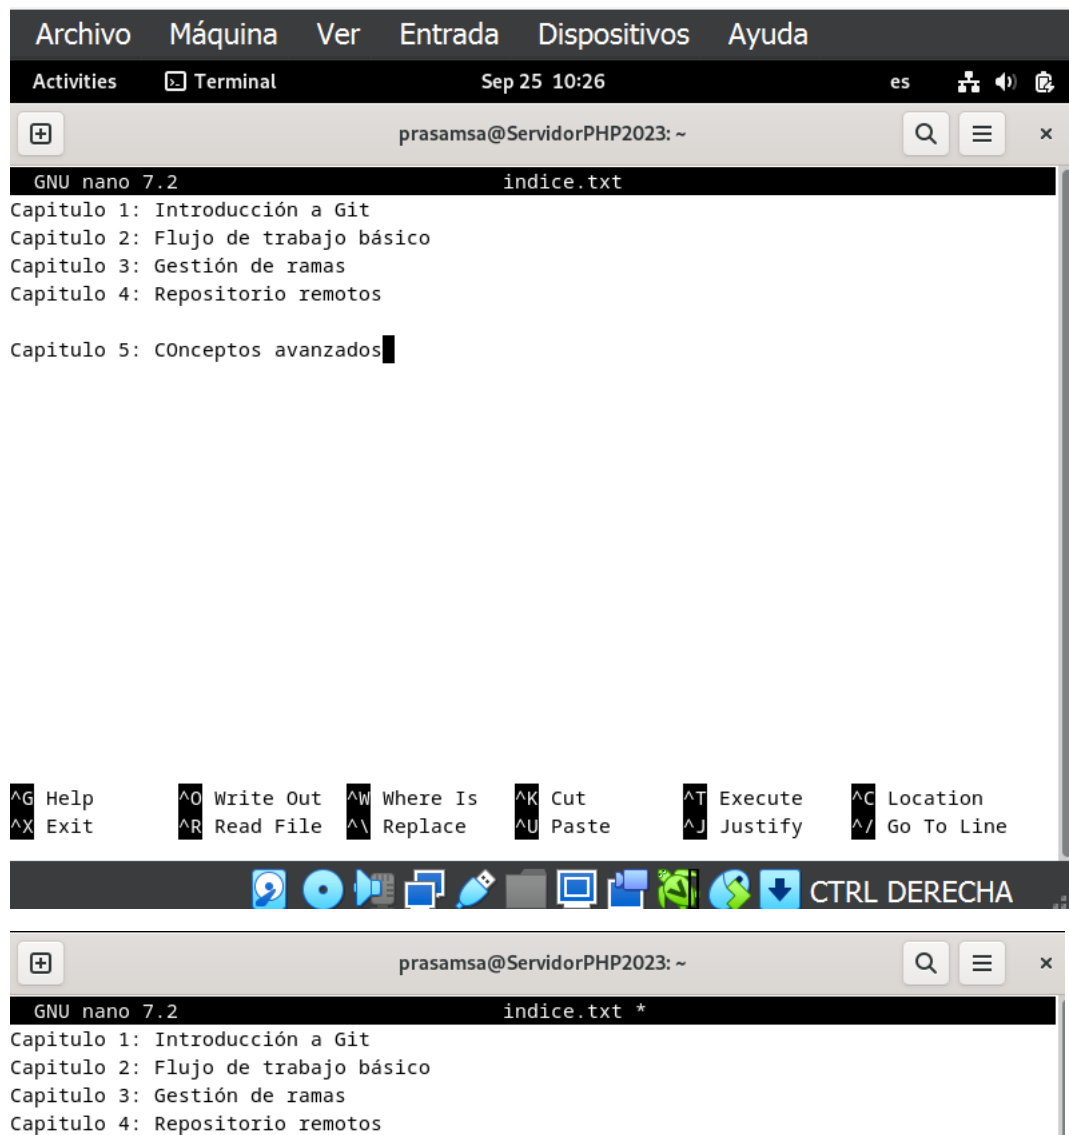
Archivo Máquina Ver Entrada Dispositivos Ayuda

Activities Terminal Sep 25 10:26 es

prasamsa@ServidorPHP2023: ~

GNU nano 7.2 indice.txt

Capitulo 1: Introducción a Git
Capitulo 2: Flujo de trabajo básico
Capitulo 3: Gestión de ramas
Capitulo 4: Repositorio remotos

Capitulo 5: COnceptos avanzados

^G Help ^O Write Out ^W Where Is ^K Cut ^T Execute ^C Location
^X Exit ^R Read File ^\ Replace ^U Paste ^J Justify ^/ Go To Line

CTRL DERECHA

prasamsa@ServidorPHP2023: ~

GNU nano 7.2 indice.txt *

Capitulo 1: Introducción a Git
Capitulo 2: Flujo de trabajo básico
Capitulo 3: Gestión de ramas
Capitulo 4: Repositorio remotos